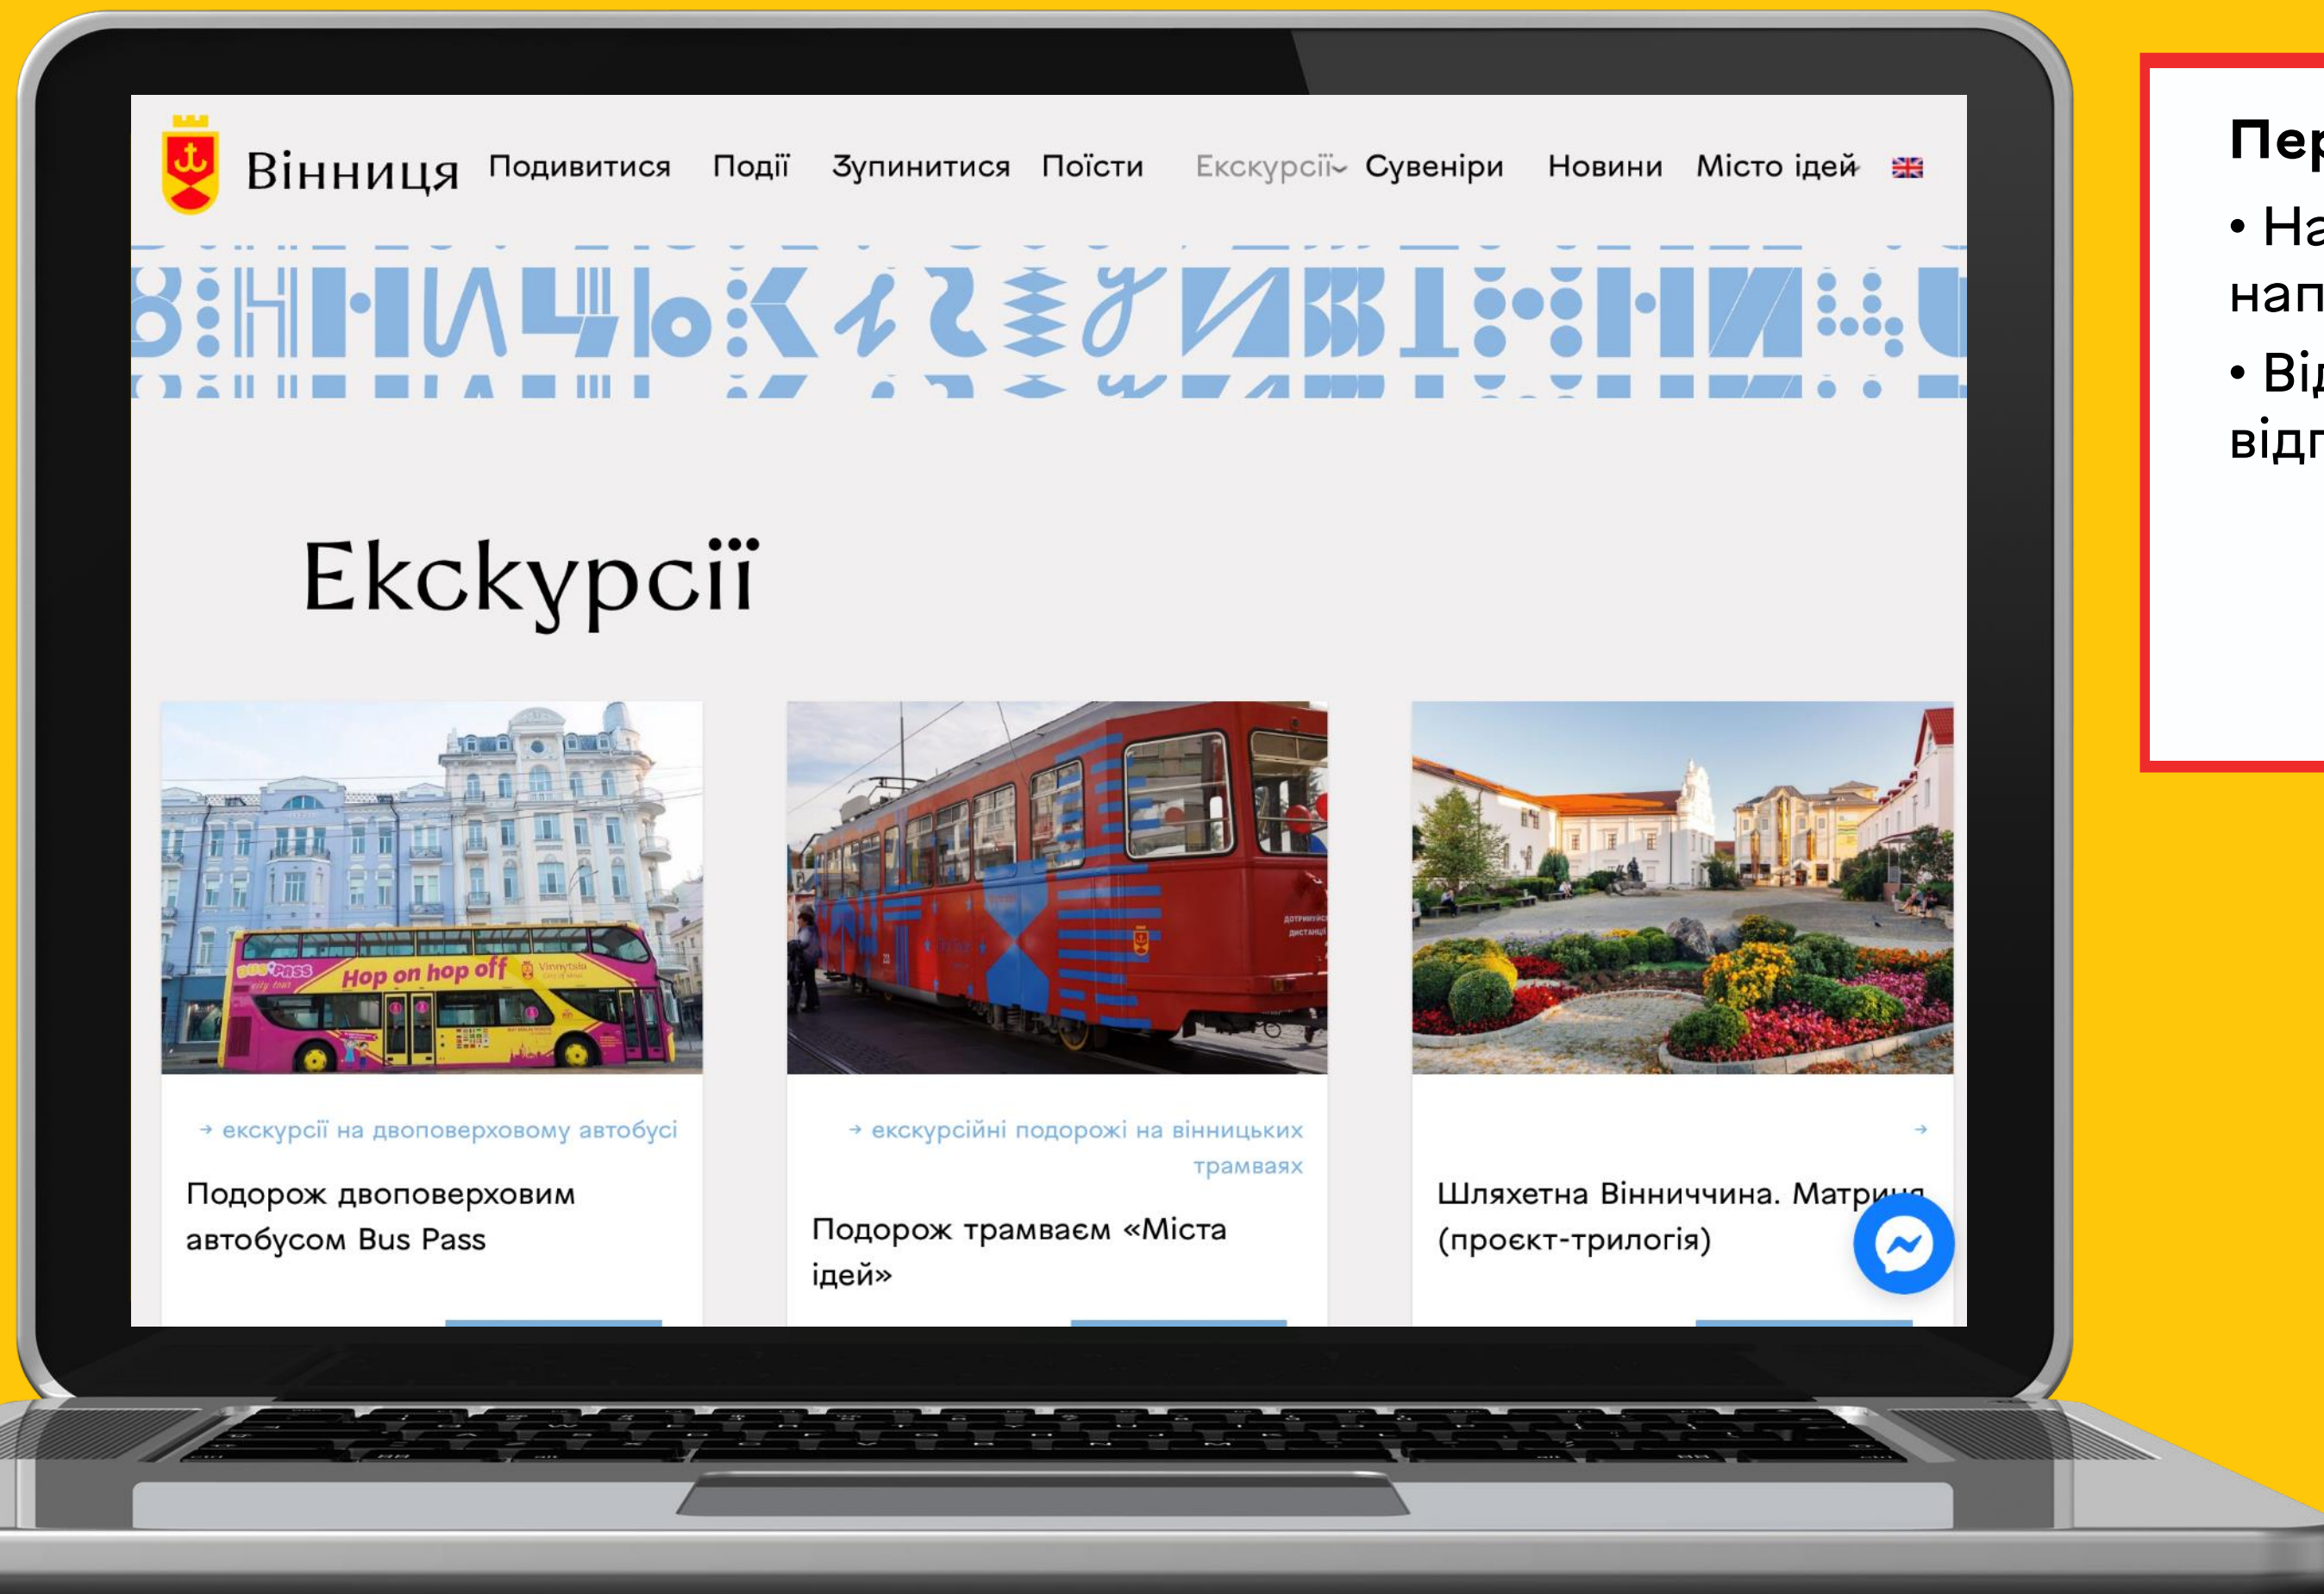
Вінниця Подивитися Події Зупинитися Поїсти Екскурсії Сувеніри Новини Місто ідей

Екскурсії

→ екскурсії на двоповерховому автобусі

Подорож двоповерховим автобусом Bus Pass

→ екскурсійні подорожі на вінницьких трамваях

Подорож трамваєм «Міста ідей»

→

Шляхетна Вінниччина. Матри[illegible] (проєкт-трилогія)

Пер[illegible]

• На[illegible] нап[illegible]

• Ві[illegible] відп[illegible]